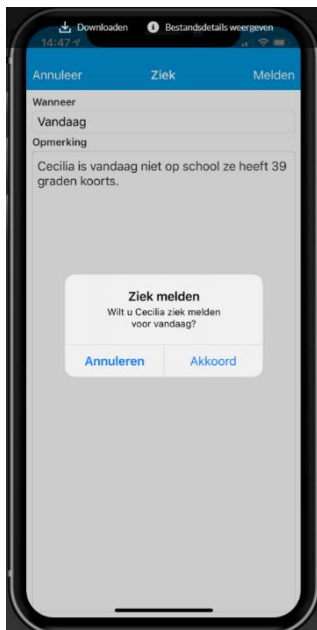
Downloaden
Bestandsdetails weergeven
14:47

Annuleer
Ziek
Melden

Wanneer
Vandaag
Opmerking
Cecilia is vandaag niet op school ze heeft 39 graden koorts.

Ziek melden
Wilt u Cecilia ziek melden voor vandaag?
Annuleren
Akkoord